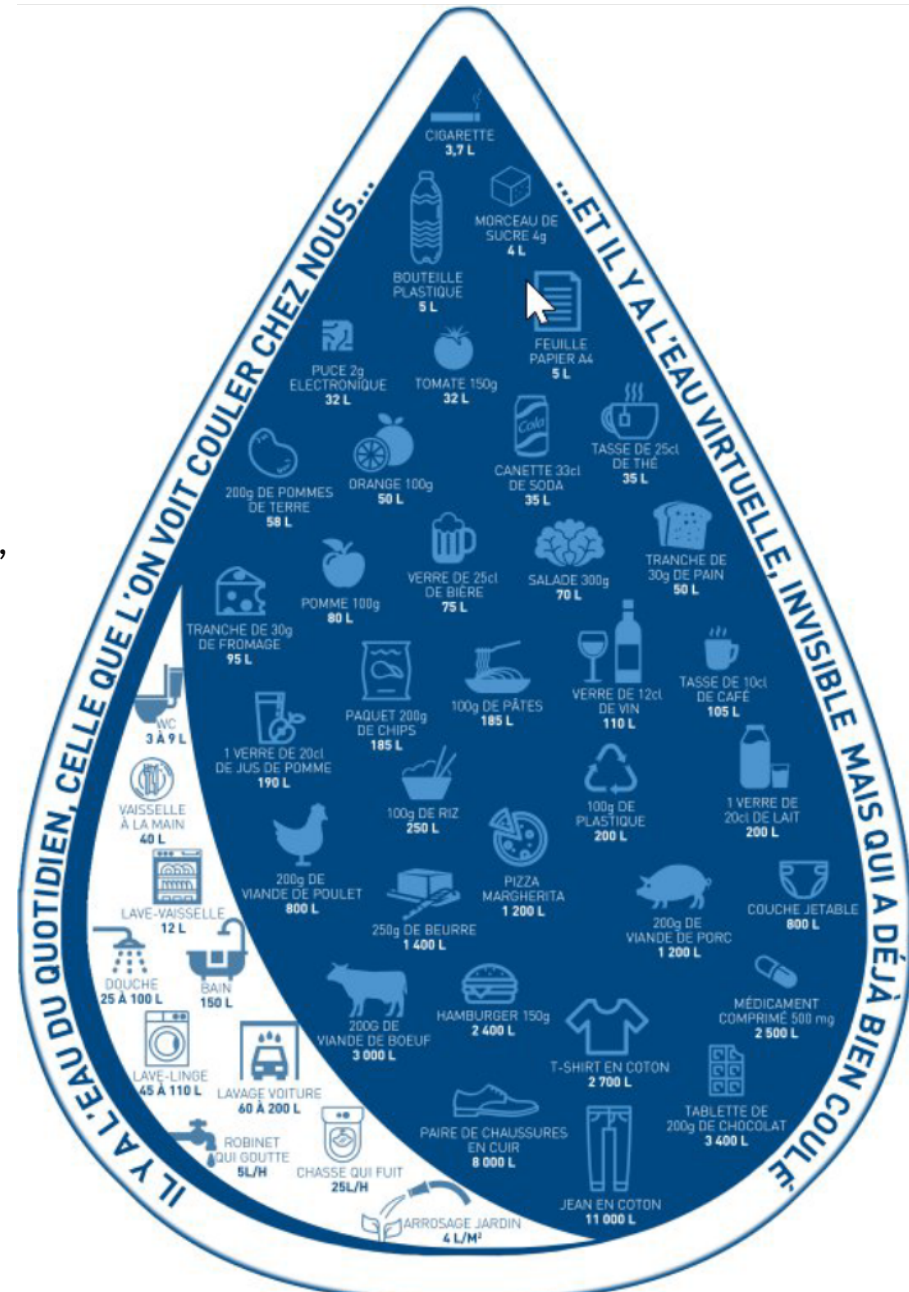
IL Y A L'EAU DU QUOTIDIEN, CELLE QUE L'ON VOIT COULER CHEZ NOUS...

...ET IL Y A L'EAU VIRTUELLE, INVISIBLE MAIS QUI A DÉJÀ BIEN COULÉ

CIGARETTE
3,7 L

MORCEAU DE SUCRE 4g
4 L

BOUTEILLE PLASTIQUE
5 L

FEUILLE PAPIER A4
5 L

PUCE 2g ÉLECTRONIQUE
32 L

TOMATE 150g
32 L

TASSE DE 25cl DE THÉ
35 L

200g DE POMMES DE TERRE
58 L

ORANGE 100g
50 L

CANETTE 33cl DE SODA
35 L

TRANCHE DE 30g DE PAIN
50 L

POMME 100g
80 L

VERRE DE 25cl DE BIÈRE
75 L

SALADE 300g
70 L

TRANCHE DE 30g DE FROMAGE
95 L

PAQUET 200g DE CHIPS
185 L

100g DE PÂTES
185 L

VERRE DE 12cl DE VIN
110 L

TASSE DE 10cl DE CAFÉ
105 L

WC
3 À 9 L

1 VERRE DE 20cl DE JUS DE POMME
190 L

100g DE RIZ
250 L

100g DE PLASTIQUE
200 L

1 VERRE DE 20cl DE LAIT
200 L

VAISSELLE À LA MAIN
40 L

200g DE VIANDE DE POULET
800 L

PIZZA MARGHERITA
1 200 L

LAVE-VAISSELLE
12 L

250g DE BEURRE
1 400 L

200g DE VIANDE DE PORC
1 200 L

COUCHE JETABLE
800 L

DOUCHE
25 À 100 L

BAIN
150 L

200G DE VIANDE DE BOEUF
3 000 L

HAMBURGER 150g
2 400 L

MÉDICAMENT COMPRIMÉ 500 mg
2 500 L

LAVE-LINGE
45 À 110 L

LAVAGE VOITURE
60 À 200 L

T-SHIRT EN COTON
2 700 L

TABLETTE DE 200g DE CHOCOLAT
3 400 L

ROBINET QUI GOUTTE
5L/H

CHASSE QUI FUIT
25L/H

PAIRE DE CHAUSSURES EN CUIR
8 000 L

JEAN EN COTON
11 000 L

ARROSAGE JARDIN
4 L/M²